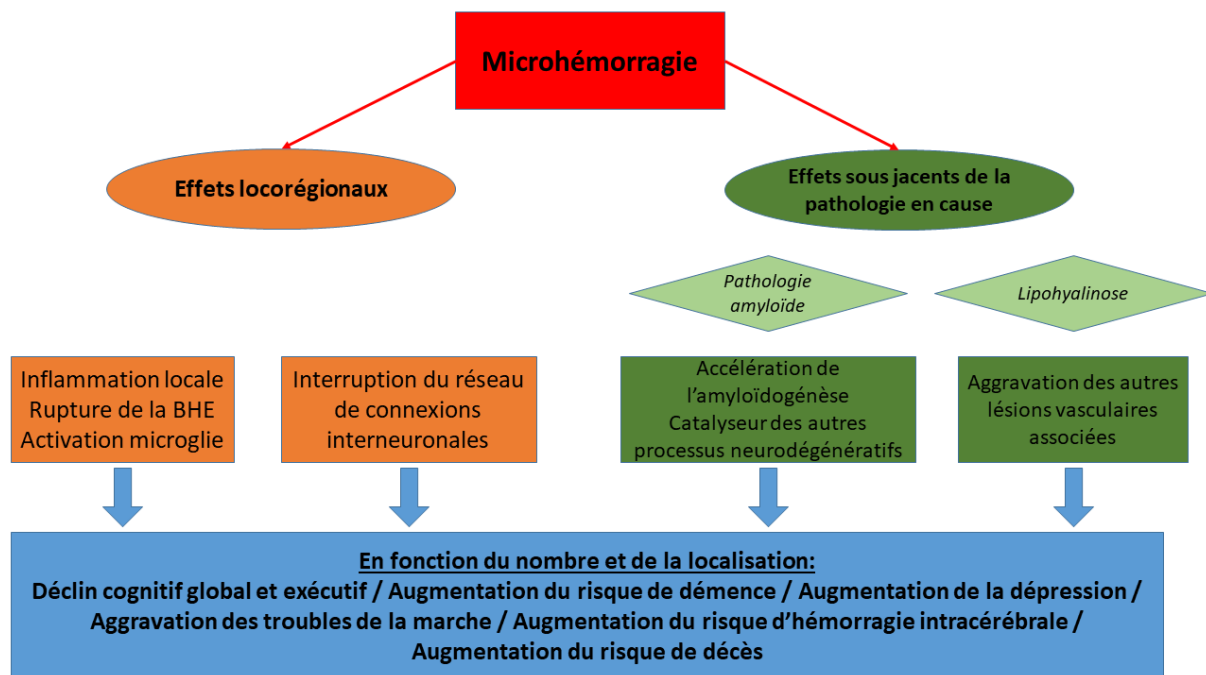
Microhémorragie

Effets locorégionaux

Effets sous jacents de la pathologie en cause

Pathologie amyloïde

Lipohyalinose

Inflammation locale
Rupture de la BHE
Activation microglie

Interruption du réseau de connexions interneuronales

Accélération de l'amyloïdogénèse
Catalyseur des autres processus neurodégénératifs

Aggravation des autres lésions vasculaires associées

En fonction du nombre et de la localisation:
Déclin cognitif global et exécutif / Augmentation du risque de démence / Augmentation de la dépression / Aggravation des troubles de la marche / Augmentation du risque d'hémorragie intracérébrale / Augmentation du risque de décès